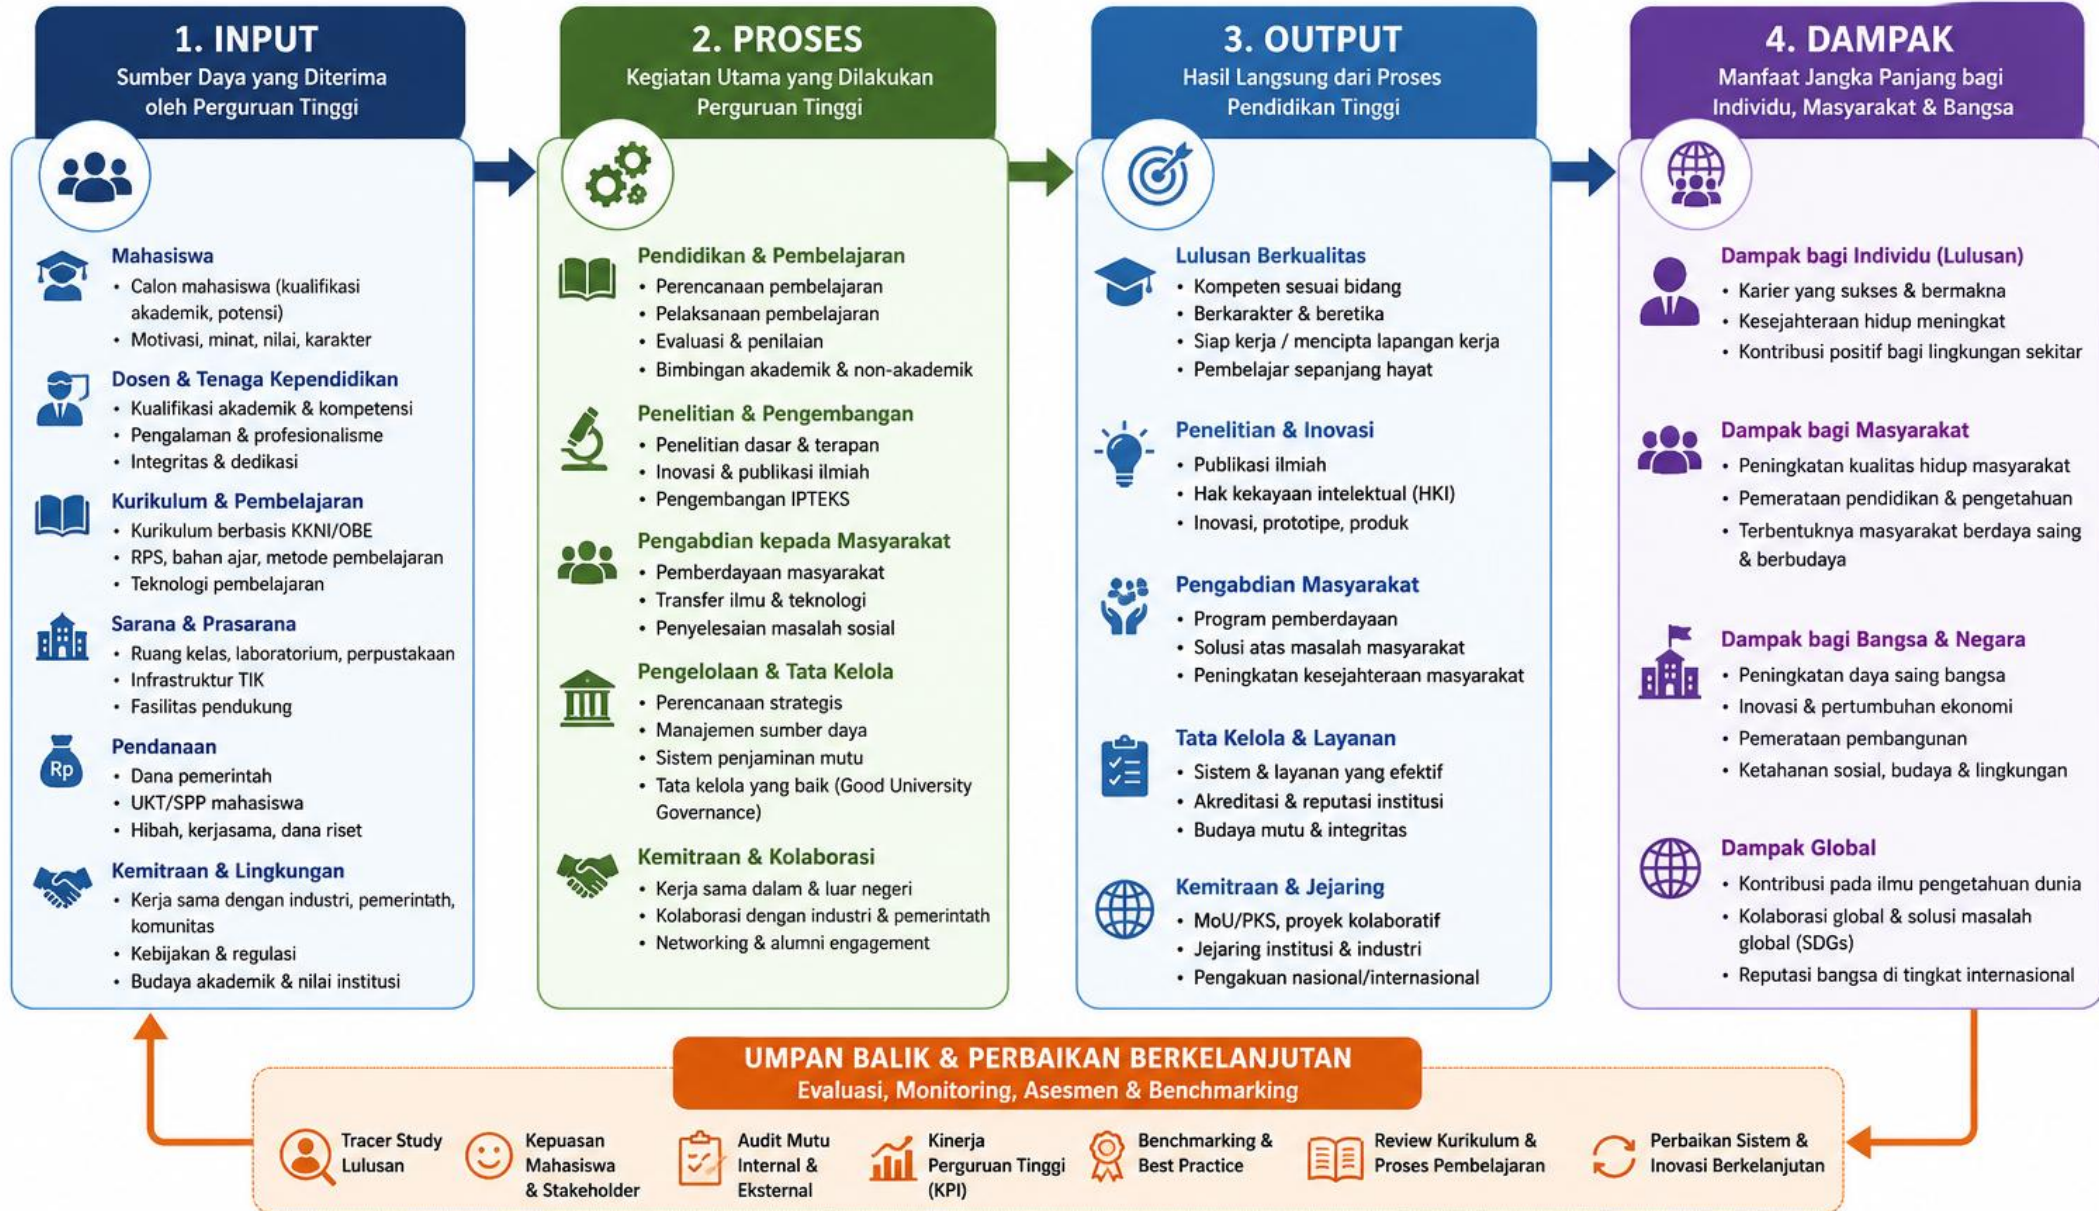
1. INPUT
Sumber Daya yang Diterima oleh Perguruan Tinggi

Mahasiswa
• Calon mahasiswa (kualifikasi akademik, potensi)
• Motivasi, minat, nilai, karakter

Dosen & Tenaga Kependidikan
• Kualifikasi akademik & kompetensi
• Pengalaman & profesionalisme
• Integritas & dedikasi

Kurikulum & Pembelajaran
• Kurikulum berbasis KKNI/OBE
• RPS, bahan ajar, metode pembelajaran
• Teknologi pembelajaran

Sarana & Prasarana
• Ruang kelas, laboratorium, perpustakaan
• Infrastruktur TIK
• Fasilitas pendukung

Pendanaan
Rp
• Dana pemerintah
• UKT/SPP mahasiswa
• Hibah, kerjasama, dana riset

Kemitraan & Lingkungan
• Kerja sama dengan industri, pemerintah, komunitas
• Kebijakan & regulasi
• Budaya akademik & nilai institusi

2. PROSES
Kegiatan Utama yang Dilakukan Perguruan Tinggi

Pendidikan & Pembelajaran
• Perencanaan pembelajaran
• Pelaksanaan pembelajaran
• Evaluasi & penilaian
• Bimbingan akademik & non-akademik

Penelitian & Pengembangan
• Penelitian dasar & terapan
• Inovasi & publikasi ilmiah
• Pengembangan IPTEKS

Pengabdian kepada Masyarakat
• Pemberdayaan masyarakat
• Transfer ilmu & teknologi
• Penyelesaian masalah sosial

Pengelolaan & Tata Kelola
• Perencanaan strategis
• Manajemen sumber daya
• Sistem penjaminan mutu
• Tata kelola yang baik (Good University Governance)

Kemitraan & Kolaborasi
• Kerja sama dalam & luar negeri
• Kolaborasi dengan industri & pemerintah
• Networking & alumni engagement

3. OUTPUT
Hasil Langsung dari Proses Pendidikan Tinggi

Lulusan Berkualitas
• Kompeten sesuai bidang
• Berkarakter & beretika
• Siap kerja / mencipta lapangan kerja
• Pembelajar sepanjang hayat

Penelitian & Inovasi
• Publikasi ilmiah
• Hak kekayaan intelektual (HKI)
• Inovasi, prototipe, produk

Pengabdian Masyarakat
• Program pemberdayaan
• Solusi atas masalah masyarakat
• Peningkatan kesejahteraan masyarakat

Tata Kelola & Layanan
• Sistem & layanan yang efektif
• Akreditasi & reputasi institusi
• Budaya mutu & integritas

Kemitraan & Jejaring
• MoU/PKS, proyek kolaboratif
• Jejaring institusi & industri
• Pengakuan nasional/internasional

4. DAMPAK
Manfaat Jangka Panjang bagi Individu, Masyarakat & Bangsa

Dampak bagi Individu (Lulusan)
• Karier yang sukses & bermakna
• Kesejahteraan hidup meningkat
• Kontribusi positif bagi lingkungan sekitar

Dampak bagi Masyarakat
• Peningkatan kualitas hidup masyarakat
• Pemerataan pendidikan & pengetahuan
• Terbentuknya masyarakat berdaya saing & berbudaya

Dampak bagi Bangsa & Negara
• Peningkatan daya saing bangsa
• Inovasi & pertumbuhan ekonomi
• Pemerataan pembangunan
• Ketahanan sosial, budaya & lingkungan

Dampak Global
• Kontribusi pada ilmu pengetahuan dunia
• Kolaborasi global & solusi masalah global (SDGs)
• Reputasi bangsa di tingkat internasional

UMPAN BALIK & PERBAIKAN BERKELANJUTAN
Evaluasi, Monitoring, Asesmen & Benchmarking

Tracer Study Lulusan
Kepuasan Mahasiswa & Stakeholder
Audit Mutu Internal & Eksternal
Kinerja Perguruan Tinggi (KPI)
Benchmarking & Best Practice
Review Kurikulum & Proses Pembelajaran
Perbaikan Sistem & Inovasi Berkelanjutan